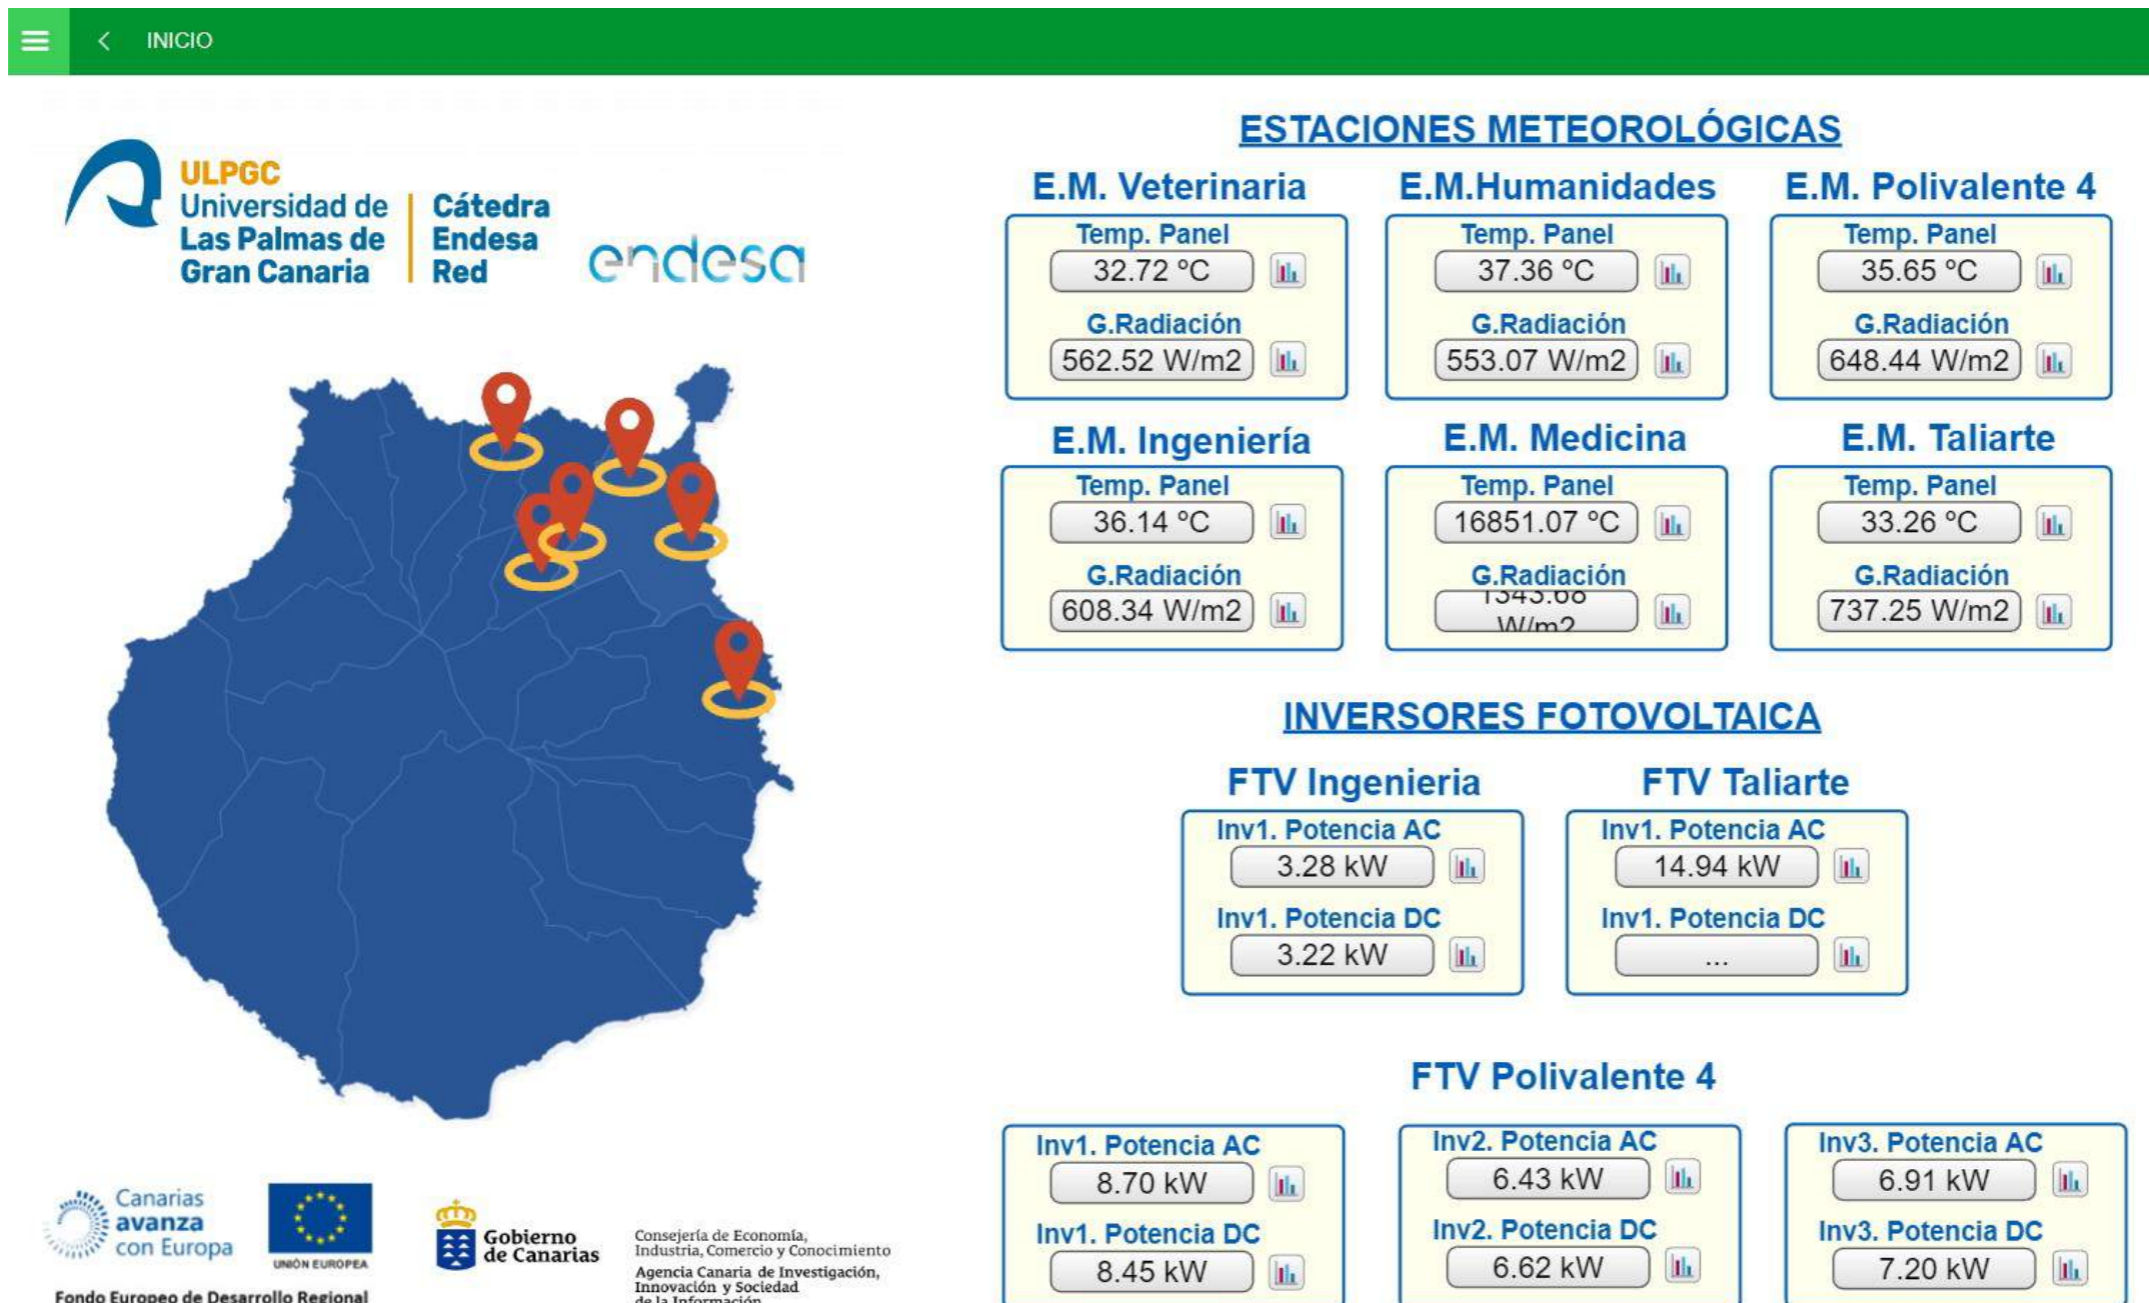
INICIO

ULPGC
Universidad de Las Palmas de Gran Canaria
Cátedra Endesa Red
endesa

ESTACIONES METEOROLÓGICAS

E.M. Veterinaria
Temp. Panel
32.72 °C
G.Radiación
562.52 W/m2

E.M.Humanidades
Temp. Panel
37.36 °C
G.Radiación
553.07 W/m2

E.M. Polivalente 4
Temp. Panel
35.65 °C
G.Radiación
648.44 W/m2

E.M. Ingeniería
Temp. Panel
36.14 °C
G.Radiación
608.34 W/m2

E.M. Medicina
Temp. Panel
16851.07 °C
G.Radiación
1343.68 W/m2

E.M. Taliarte
Temp. Panel
33.26 °C
G.Radiación
737.25 W/m2

INVERSORES FOTOVOLTAICA

FTV Ingenieria
Inv1. Potencia AC
3.28 kW
Inv1. Potencia DC
3.22 kW

FTV Taliarte
Inv1. Potencia AC
14.94 kW
Inv1. Potencia DC
...

FTV Polivalente 4
Inv1. Potencia AC
8.70 kW
Inv1. Potencia DC
8.45 kW

Inv2. Potencia AC
6.43 kW
Inv2. Potencia DC
6.62 kW

Inv3. Potencia AC
6.91 kW
Inv3. Potencia DC
7.20 kW

Canarias avanza con Europa
UNIÓN EUROPEA
Fondo Europeo de Desarrollo Regional
Gobierno de Canarias
Consejería de Economía, Industria, Comercio y Conocimiento
Agencia Canaria de Investigación, Innovación y Sociedad de la Información